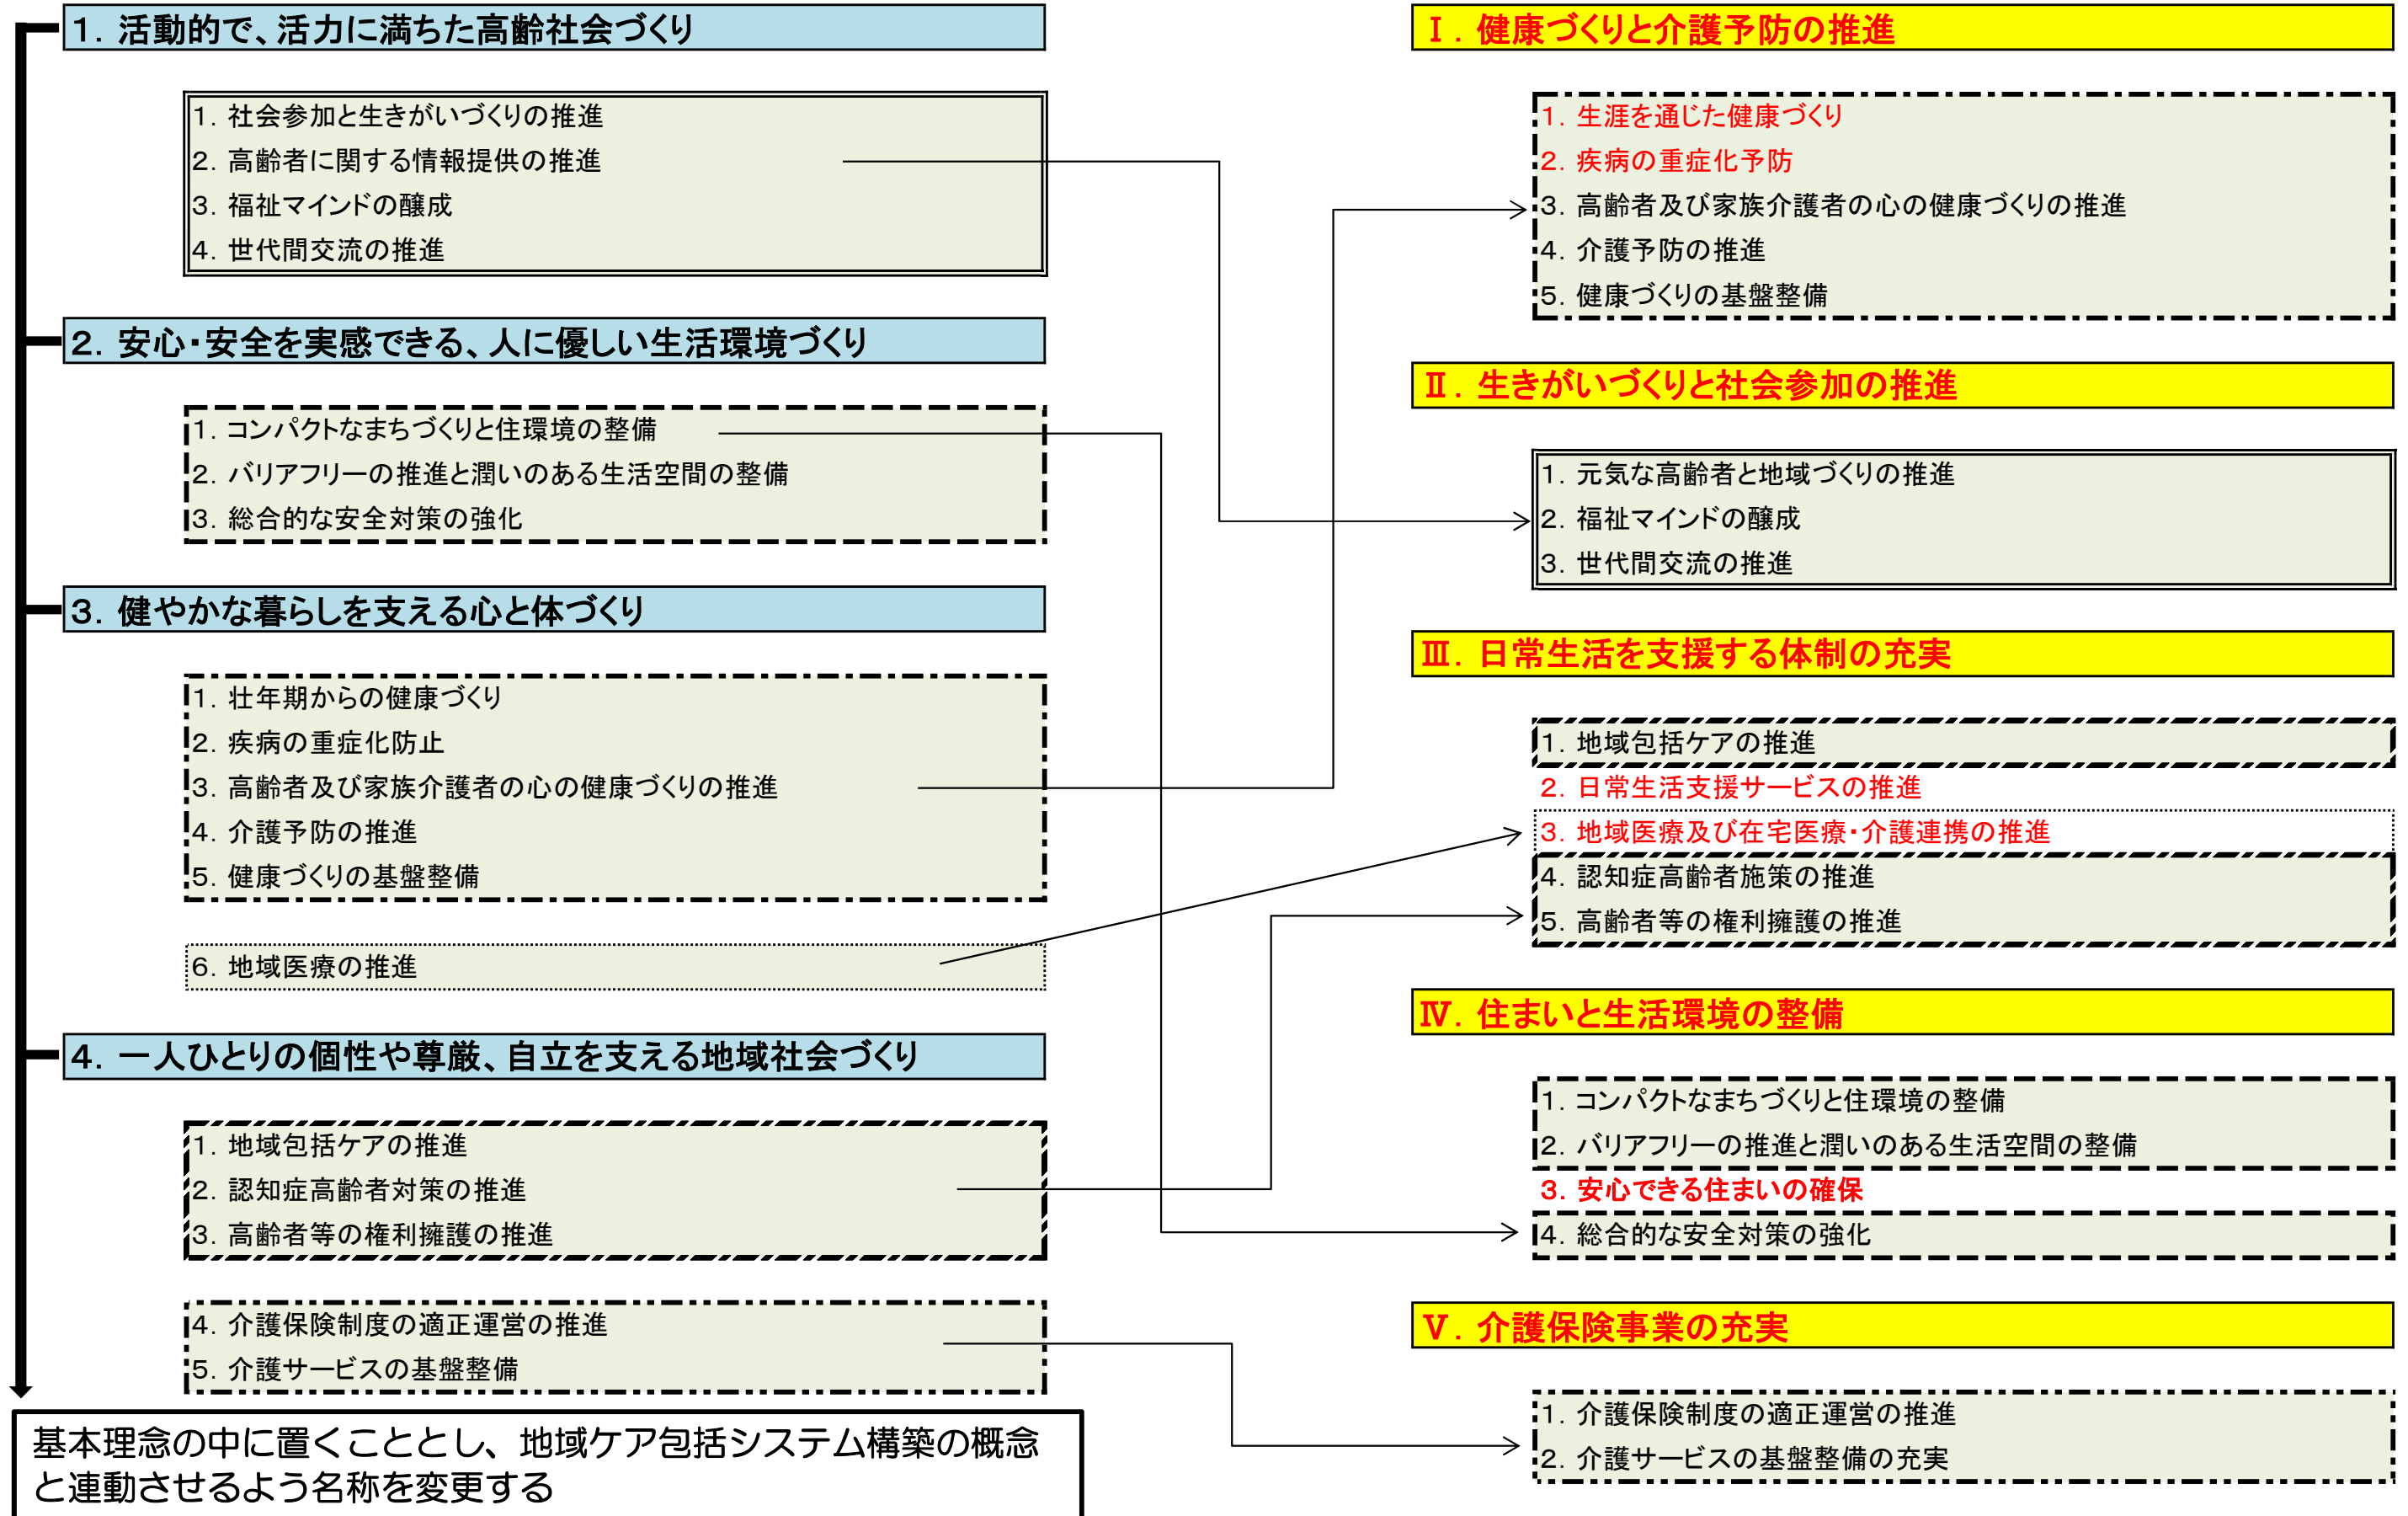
1. 活動的で、活力に満ちた高齢社会づくり

1. 社会参加と生きがいづくりの推進
2. 高齢者に関する情報提供の推進
3. 福祉マインドの醸成
4. 世代間交流の推進

2. 安心・安全を実感できる、人に優しい生活環境づくり

1. コンパクトなまちづくりと住環境の整備
2. バリアフリーの推進と潤いのある生活空間の整備
3. 総合的な安全対策の強化

3. 健やかな暮らしを支える心と体づくり

1. 壮年期からの健康づくり
2. 疾病の重症化防止
3. 高齢者及び家族介護者の心の健康づくりの推進
4. 介護予防の推進
5. 健康づくりの基盤整備

6. 地域医療の推進

4. 一人ひとりの個性や尊厳、自立を支える地域社会づくり

1. 地域包括ケアの推進
2. 認知症高齢者対策の推進
3. 高齢者等の権利擁護の推進

4. 介護保険制度の適正運営の推進
5. 介護サービスの基盤整備

基本理念の中に置くこととし、地域ケア包括システム構築の概念と連動させるよう名称を変更する

Ⅰ. 健康づくりと介護予防の推進

1. 生涯を通じた健康づくり
2. 疾病の重症化予防
3. 高齢者及び家族介護者の心の健康づくりの推進
4. 介護予防の推進
5. 健康づくりの基盤整備

Ⅱ. 生きがいづくりと社会参加の推進

1. 元気な高齢者と地域づくりの推進
2. 福祉マインドの醸成
3. 世代間交流の推進

Ⅲ. 日常生活を支援する体制の充実

1. 地域包括ケアの推進
2. 日常生活支援サービスの推進
3. 地域医療及び在宅医療・介護連携の推進
4. 認知症高齢者施策の推進
5. 高齢者等の権利擁護の推進

Ⅳ. 住まいと生活環境の整備

1. コンパクトなまちづくりと住環境の整備
2. バリアフリーの推進と潤いのある生活空間の整備
3. 安心できる住まいの確保
4. 総合的な安全対策の強化

Ⅴ. 介護保険事業の充実

1. 介護保険制度の適正運営の推進
2. 介護サービスの基盤整備の充実